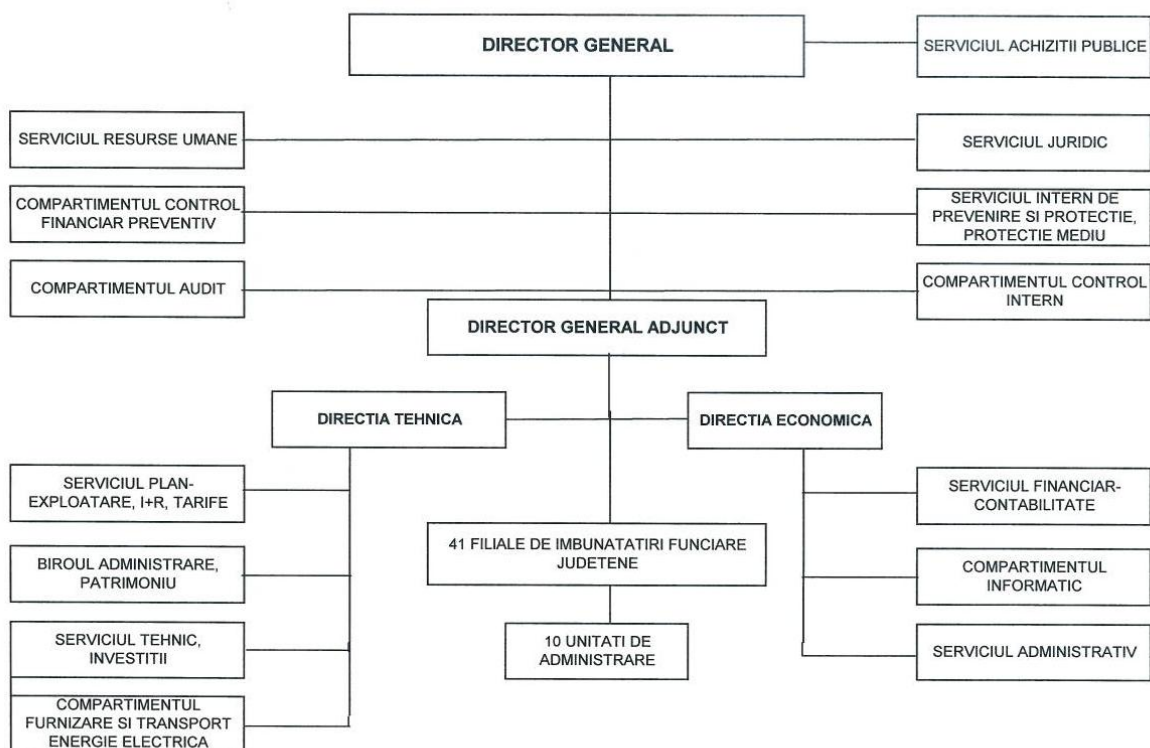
DIRECTOR GENERAL

SERVICIUL ACHIZITII PUBLICE

SERVICIUL RESURSE UMANE

SERVICIUL JURIDIC

COMPARTIMENTUL CONTROL FINANCIAR PREVENTIV

SERVICIUL INTERN DE PREVENIRE SI PROTECTIE, PROTECTIE MEDIU

COMPARTIMENTUL AUDIT

COMPARTIMENTUL CONTROL INTERN

DIRECTOR GENERAL ADJUNCT

DIRECTIA TEHNICA

DIRECTIA ECONOMICA

SERVICIUL PLAN-EXPLOATARE, I+R, TARIFE

BIROUL ADMINISTRARE, PATRIMONIU

SERVICIUL TEHNIC, INVESTITII

COMPARTIMENTUL FURNIZARE SI TRANSPORT ENERGIE ELECTRICA

41 FILIALE DE IMBUNATATIRI FUNCIARE JUDETENE

10 UNITATI DE ADMINISTRARE

SERVICIUL FINANCIAR-CONTABILITATE

COMPARTIMENTUL INFORMATIC

SERVICIUL ADMINISTRATIV